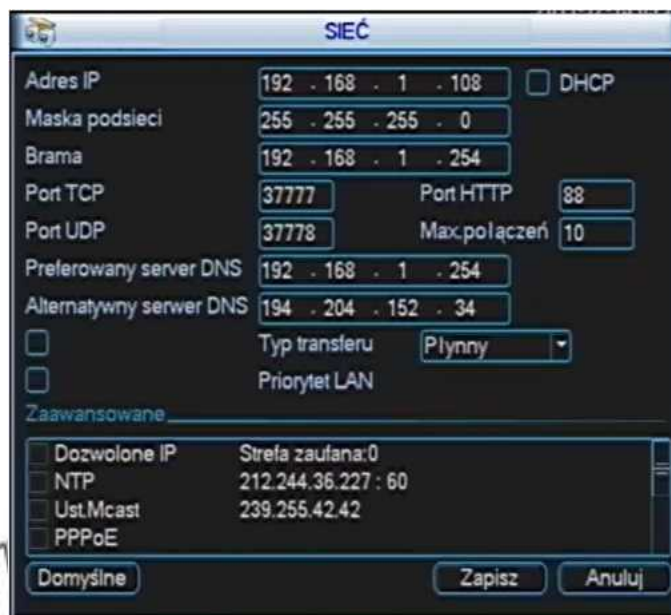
SIEĆ

Adres IP 192 . 168 . 1 . 108 DHCP
Maska podsieci 255 . 255 . 255 . 0
Brama 192 . 168 . 1 . 254
Port TCP 37777 Port HTTP 88
Port UDP 37778 Max.połączeń 10
Preferowany server DNS 192 . 168 . 1 . 254
Alternatywny serwer DNS 194 . 204 . 152 . 34
Typ transferu Płynny
Priorytet LAN
Zaawansowane

Dozwolone IP Strefa zaufana:0
NTP 212.244.36.227 : 60
Ust.Mcast 239.255.42.42
PPPoE

Domyślne Zapisz Anuluj